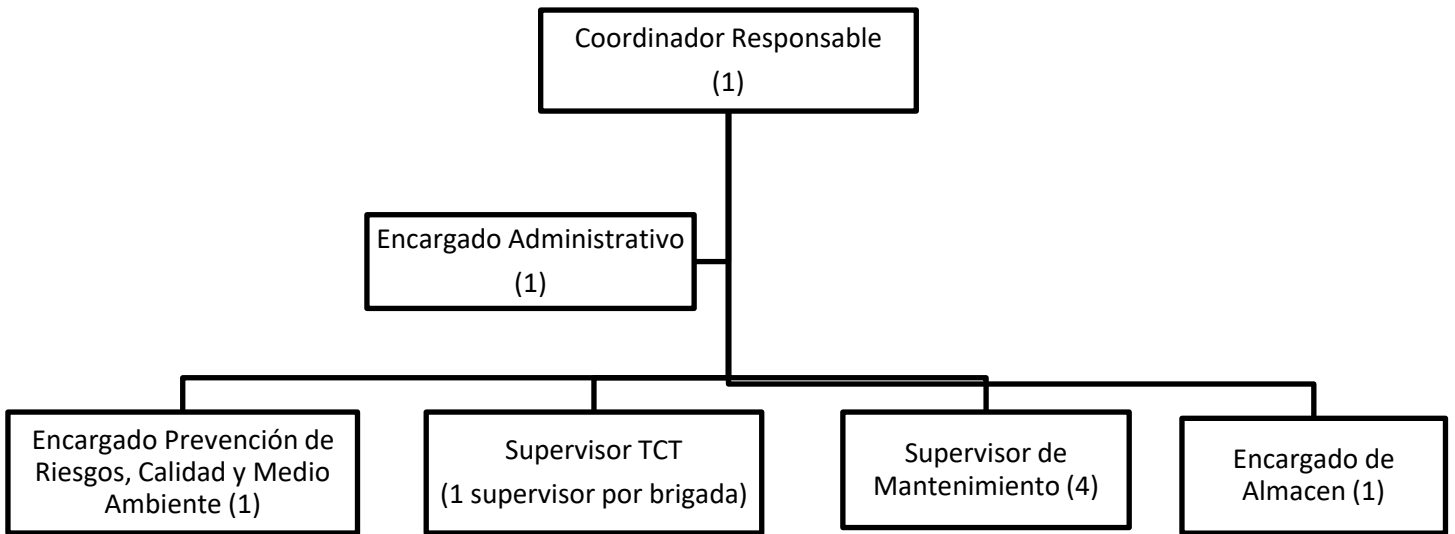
Coordinador Responsable
(1)

Encargado Administrativo
(1)

Encargado Prevención de Riesgos, Calidad y Medio Ambiente (1)

Supervisor TCT
(1 supervisor por brigada)

Supervisor de Mantenimiento (4)

Encargado de Almacen (1)